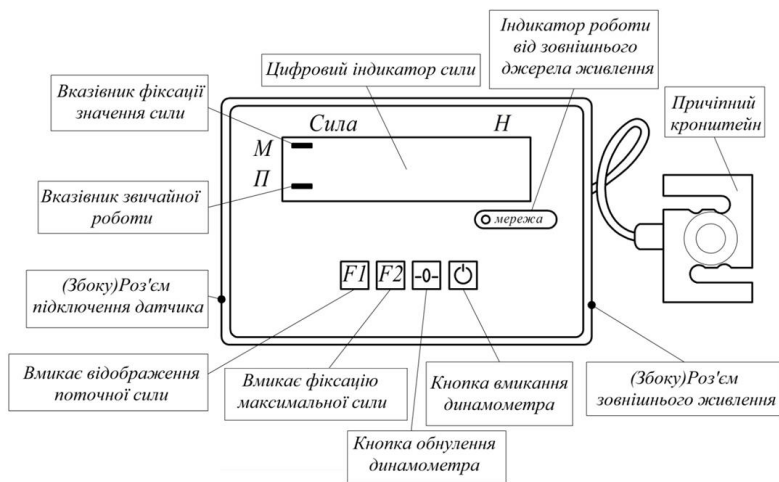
Індикатор роботи від зовнішнього джерела живлення

Цифровий індикатор сили

Вказівник фіксації значення сили

Сила

Н

М

П

Причіпний кронштейн

Вказівник звичайної роботи

мережа

(Збоку)Роз'єм підключення датчика

F1

F2

-0-

Вмикає відображення поточної сили

Вмикає фіксацію максимальної сили

Кнопка вмикання динамометра

(Збоку)Роз'єм зовнішнього живлення

Кнопка обнулення динамометра